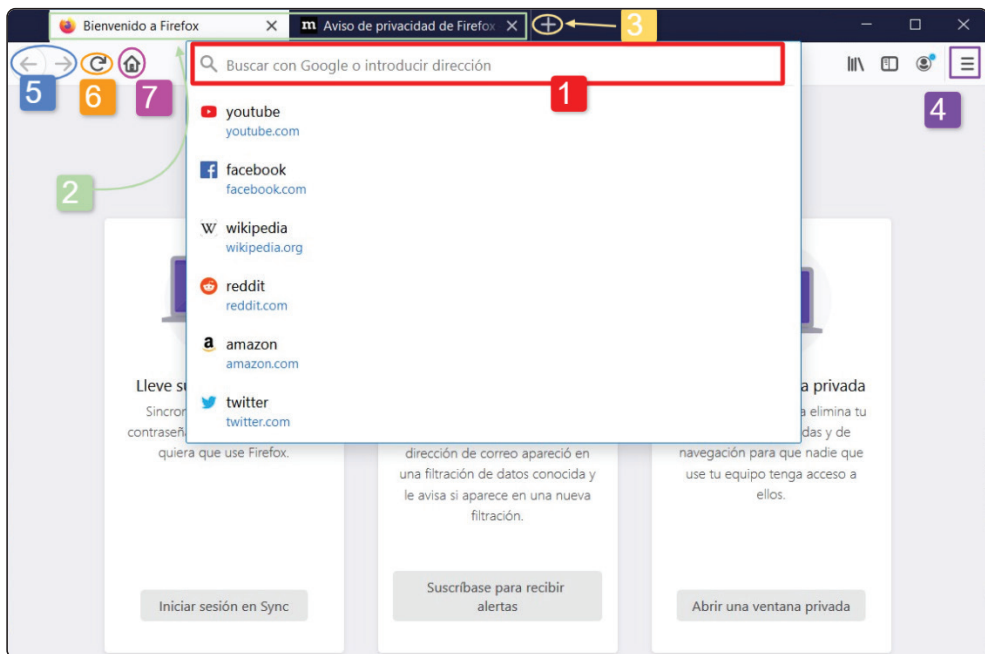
Bienvenido a Firefox ×
Aviso de privacidad de Firefox ×
3
5
6
7
Buscar con Google o introducir dirección
1
4
youtube
youtube.com
facebook
facebook.com
2
wikipedia
wikipedia.org
reddit
reddit.com
amazon
amazon.com
Lleve su
Sincron
contraseñ
quiera que use Firefox.
twitter
twitter.com
dirección de correo apareció en una filtración de datos conocida y le avisa si aparece en una nueva filtración.
a privada
a elimina tu
das y de
navegación para que nadie que use tu equipo tenga acceso a ellos.
Iniciar sesión en Sync
Suscríbase para recibir alertas
Abrir una ventana privada